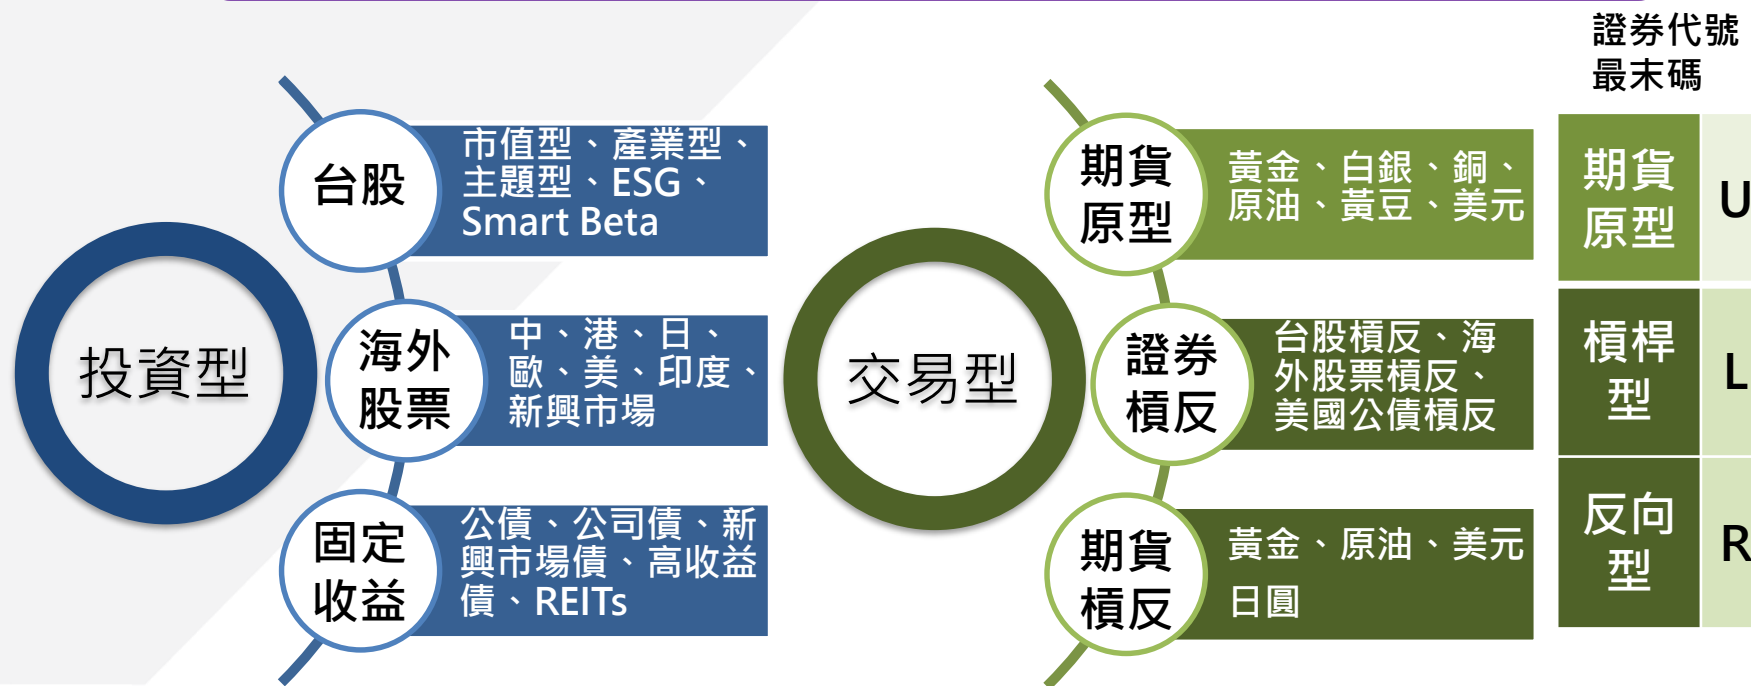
投資型

台股

市值型、產業型、主題型、ESG、Smart Beta

海外股票

中、港、日、歐、美、印度、新興市場

固定收益

公債、公司債、新興市場債、高收益債、REITs

交易型

期貨原型

黃金、白銀、銅、原油、黃豆、美元

證券槓反

台股槓反、海外股票槓反、美國公債槓反

期貨槓反

黃金、原油、美元日圓

證券代號最末碼

| 期貨原型 | U |
|---|---|
| 槓桿型 | L |
| 反向型 | R |